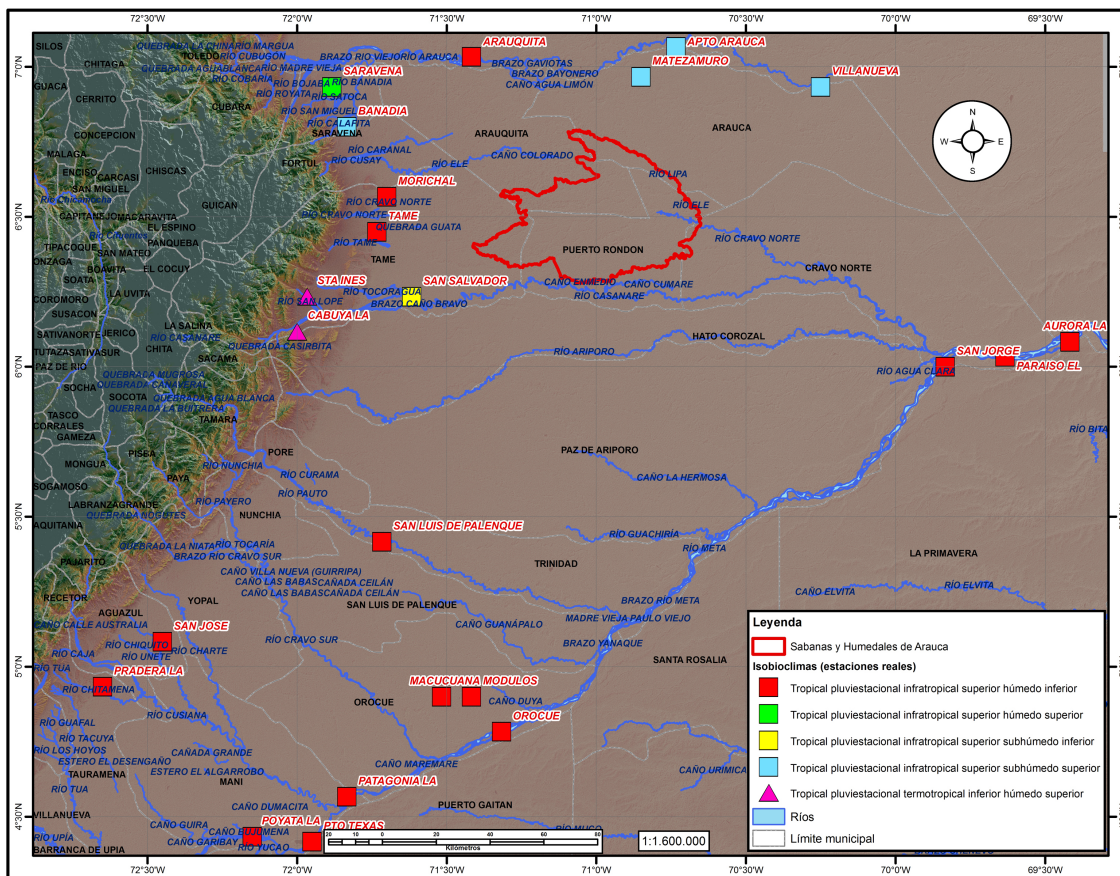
72°30'W 72°0'W 71°30'W 71°0'W 70°30'W 70°0'W 69°30'W

7°0'N
6°30'N
6°0'N
5°30'N
5°0'N
4°30'N

SILOS
QUEBRADA LA CHINARIO MARGUA
TOLEDO RÍO CUBUGÓN
CHITAGA
QUEBRADA AGUABLANCA RÍO MADRE VIEJA
BRAZO RÍO VIEJORÍO ARAUCA
ARAUQUITA
BRAZO GAVIOTAS
BRAZO BAYONERO
CAÑO AGUA LIMÓN
APTO ARAUCA
MATEZAMURO
VILLANUEVA
GUACA
CERRITO
RÍO COBARIA
RÍO BOJABA
RÍO BANADIA
SARAVENA
RÍO ROYATA
RÍO SATOCA
CUBARA
RÍO SAN MIGUEL BANADIA
RÍO CALAFITA
SARAVENA
CONCEPCION
ARAUQUITA
ARAUCA
MALAGA
FORTUL
RÍO CARANAL
RÍO CUSAY
RÍO ELE
CAÑO COLORADO
ENCISO
CARCASI
CHISCAS
SAN MIGUEL
MORICHAL
RÍO LIPA
RÍO CRAVO NORTE
RÍO ELE
GUICAN
RÍO CRAVO NORTE
TAME
CAPITANEJO
MACARAVITA
Río Chicamocha
QUEBRADA GUATA
EL ESPINO
Río Chicamocha
RÍO TAME
PUERTO RONDON
RÍO CRAVO NORTE
TIPACOQUE
PANQUEBA
SAN MATEO
ONZAGA
TAME
BOAVITA
EL COCUY
SOATA
CRAVO NORTE
STA INES
SAN SALVADOR
CAÑO ENMEDIO
CAÑO CUMARE
LA UVITA
RÍO TOCORAGUA
COROMORO
RÍO SAN LOPE
BRAZO CAÑO BRAVO
RÍO CASANARE
SUSACON
CABUYA LA
LA SALINA
SATIVANORTE
JERICO
HATO COROZAL
RÍO CASANARE
AURORA LA
TUTAZA
SATIVASUR
CHITA
QUEBRADA CASIRBITA
SAN JORGE
RÍO ARIPORO
SACAMA
PAZ DE RIO
RÍO AGUA CLARA
PARAISO EL
SOCHA
QUEBRADA MUGROSA
QUEBRADA CANAVERAL
SOCOTA
QUEBRADA AGUA BLANCA
QUEBRADA LA BUITRERA
TASCO
CORRALES
TAMARA
RÍO BITA
GAMEZA
PAZ DE ARIPORO
PISBA
MONGUA
RÍO NUNCHIA
PORE
CAÑO LA HERMOSA
SOGAMOSO
PAYA
RÍO CURAMA
LABRANZAGRANDE
RÍO PAUTO
RÍO PAYERO
AQUITANIA
QUEBRADA NOGUETES
NUNCHIA
SAN LUIS DE PALENQUE
RÍO GUACHIRÍA
QUEBRADA LA NIATA
RÍO TOCARÍA
RÍO META
BRAZO RÍO CRAVO SUR
LA PRIMAVERA
PAJARITO
TRINIDAD
CAÑO VILLA NUEVA (GUIRRIPA)
CAÑO LAS BABASCAÑADA CEILÁN
RÍO ELVITA
CAÑO LAS BABASCAÑADA CEILÁN
CAÑO ELVITA
RECETOR
YOPAL
BRAZO RÍO META
SAN LUIS DE PALENQUE
AGUAZUL
MADRE VIEJA PAULO VIEJO
CAÑO CALLE AUSTRALIA
SAN JOSE
CAÑO GUANÁPALO
RÍO CRAVO SUR
RÍO CHIQUITO
RÍO CAJA
RÍO CHARTE
BRAZO YANAQUE
RÍO UNETE
SANTA ROSALIA
RÍO TUA
PRADERA LA
RÍO CHITAMENA
MACUCUANA MODULOS
OROCUE
CAÑO DUYA
RÍO CUSIANA
OROCUE
RÍO GUAFAL
RÍO TACUYA
RÍO LOS HOYOS
CAÑADA GRANDE
ESTERO EL DESENGAÑO
CAÑO MAREMARE
TAURAMENA
ESTERO EL ALGARROBO
CAÑO URIMICA
MANI
RÍO TUA
PATAGONIA LA
VILLANUEVA
CAÑO DUMACITA
PUERTO GAITAN
POYATA LA
CAÑO GUIRA
RÍO UPÍA
BUQUMENA
PTO TEXAS
RÍO MUCO
CAÑO GARIBAY
BARRANCA DE UPIA
RÍO YUCAO

N
E
S
W

20 10 0 20 40 60 80
Kilómetros
1:1.600.000

Leyenda
Sabanas y Humedales de Arauca
Isobioclimas (estaciones reales)
Tropical pluviestacional infratropical superior húmedo inferior
Tropical pluviestacional infratropical superior húmedo superior
Tropical pluviestacional infratropical superior subhúmedo inferior
Tropical pluviestacional infratropical superior subhúmedo superior
Tropical pluviestacional termotropical inferior húmedo superior
Ríos
Límite municipal